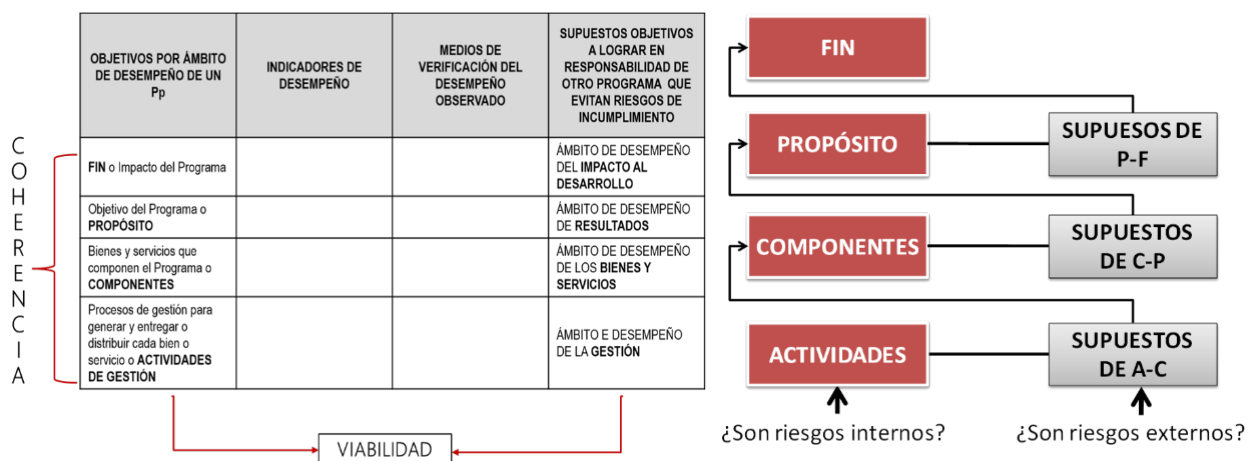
C
O
H
E
R
E
N
C
I
A

| OBJETIVOS POR ÁMBITO DE DESEMPEÑO DE UN Pp | INDICADORES DE DESEMPEÑO | MEDIOS DE VERIFICACIÓN DEL DESEMPEÑO OBSERVADO | SUPUESTOS OBJETIVOS A LOGRAR EN RESPONSABILIDAD DE OTRO PROGRAMA QUE EVITAN RIESGOS DE INCUMPLIMIENTO |
|---|---|---|---|
| FIN o Impacto del Programa | | | ÁMBITO DE DESEMPEÑO DEL IMPACTO AL DESARROLLO |
| Objetivo del Programa o PROPÓSITO | | | ÁMBITO DE DESEMPEÑO DE RESULTADOS |
| Bienes y servicios que componen el Programa o COMPONENTES | | | ÁMBITO DE DESEMPEÑO DE LOS BIENES Y SERVICIOS |
| Procesos de gestión para generar y entregar o distribuir cada bien o servicio o ACTIVIDADES DE GESTIÓN | | | ÁMBITO E DESEMPEÑO DE LA GESTIÓN |

VIABILIDAD

FIN

PROPÓSITO

SUPUESOS DE P-F

COMPONENTES

SUPUESTOS DE C-P

ACTIVIDADES

SUPUESTOS DE A-C

¿Son riesgos internos?

¿Son riesgos externos?